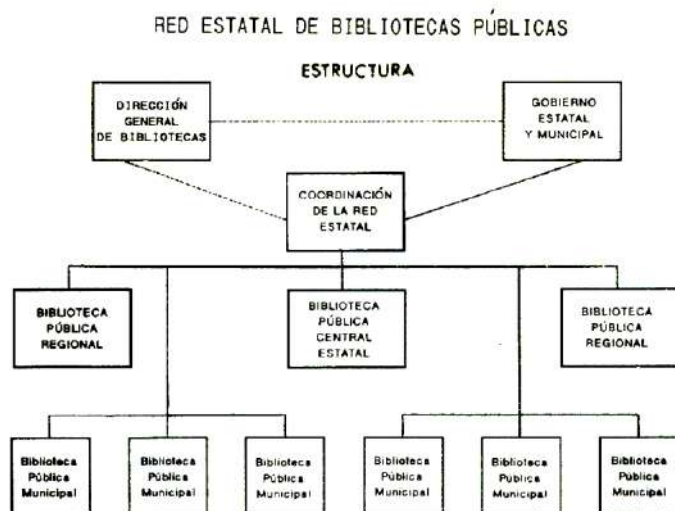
RED ESTATAL DE BIBLIOTECAS PÚBLICAS

ESTRUCTURA

DIRECCIÓN GENERAL DE BIBLIOTECAS

GOBIERNO ESTATAL Y MUNICIPAL

COORDINACIÓN DE LA RED ESTATAL

BIBLIOTECA PÚBLICA REGIONAL

BIBLIOTECA PÚBLICA CENTRAL ESTATAL

BIBLIOTECA PÚBLICA REGIONAL

Biblioteca Pública Municipal

Biblioteca Pública Municipal

Biblioteca Pública Municipal

Biblioteca Pública Municipal

Biblioteca Pública Municipal

Biblioteca Pública Municipal